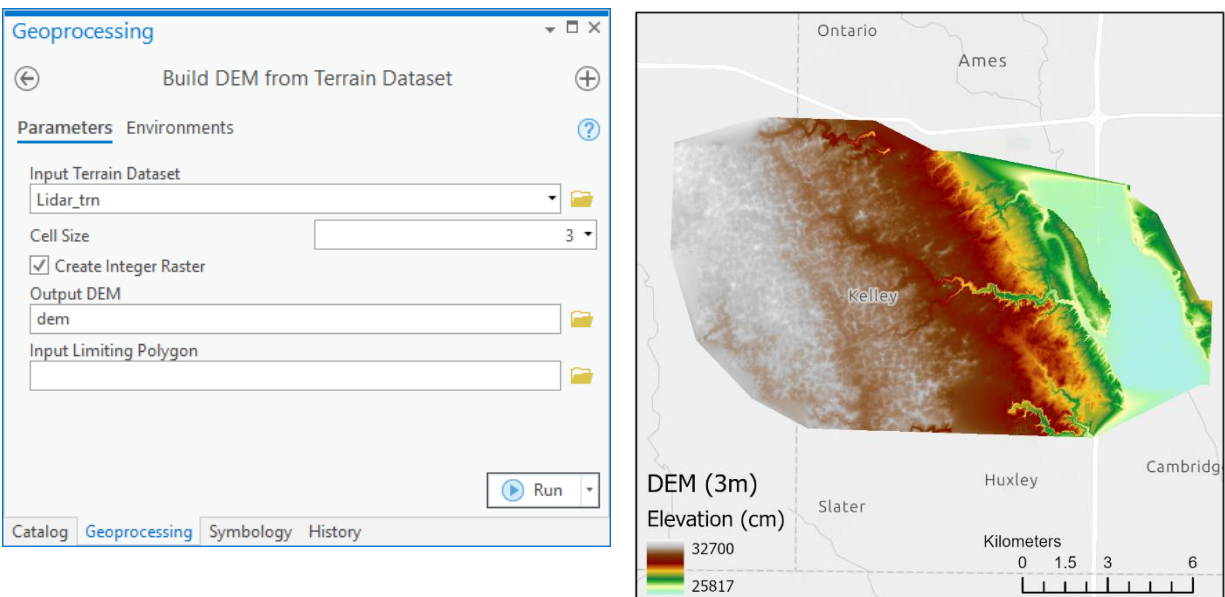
Geoprocessing

Build DEM from Terrain Dataset

Parameters Environments

Input Terrain Dataset
Lidar_trn

Cell Size
3

Create Integer Raster

Output DEM
dem

Input Limiting Polygon

Run

Catalog Geoprocessing Symbology History

Ontario

Ames

Kelley

Huxley

Cambridge

Slater

DEM (3m)

Elevation (cm)

32700

25817

Kilometers

0 1.5 3 6